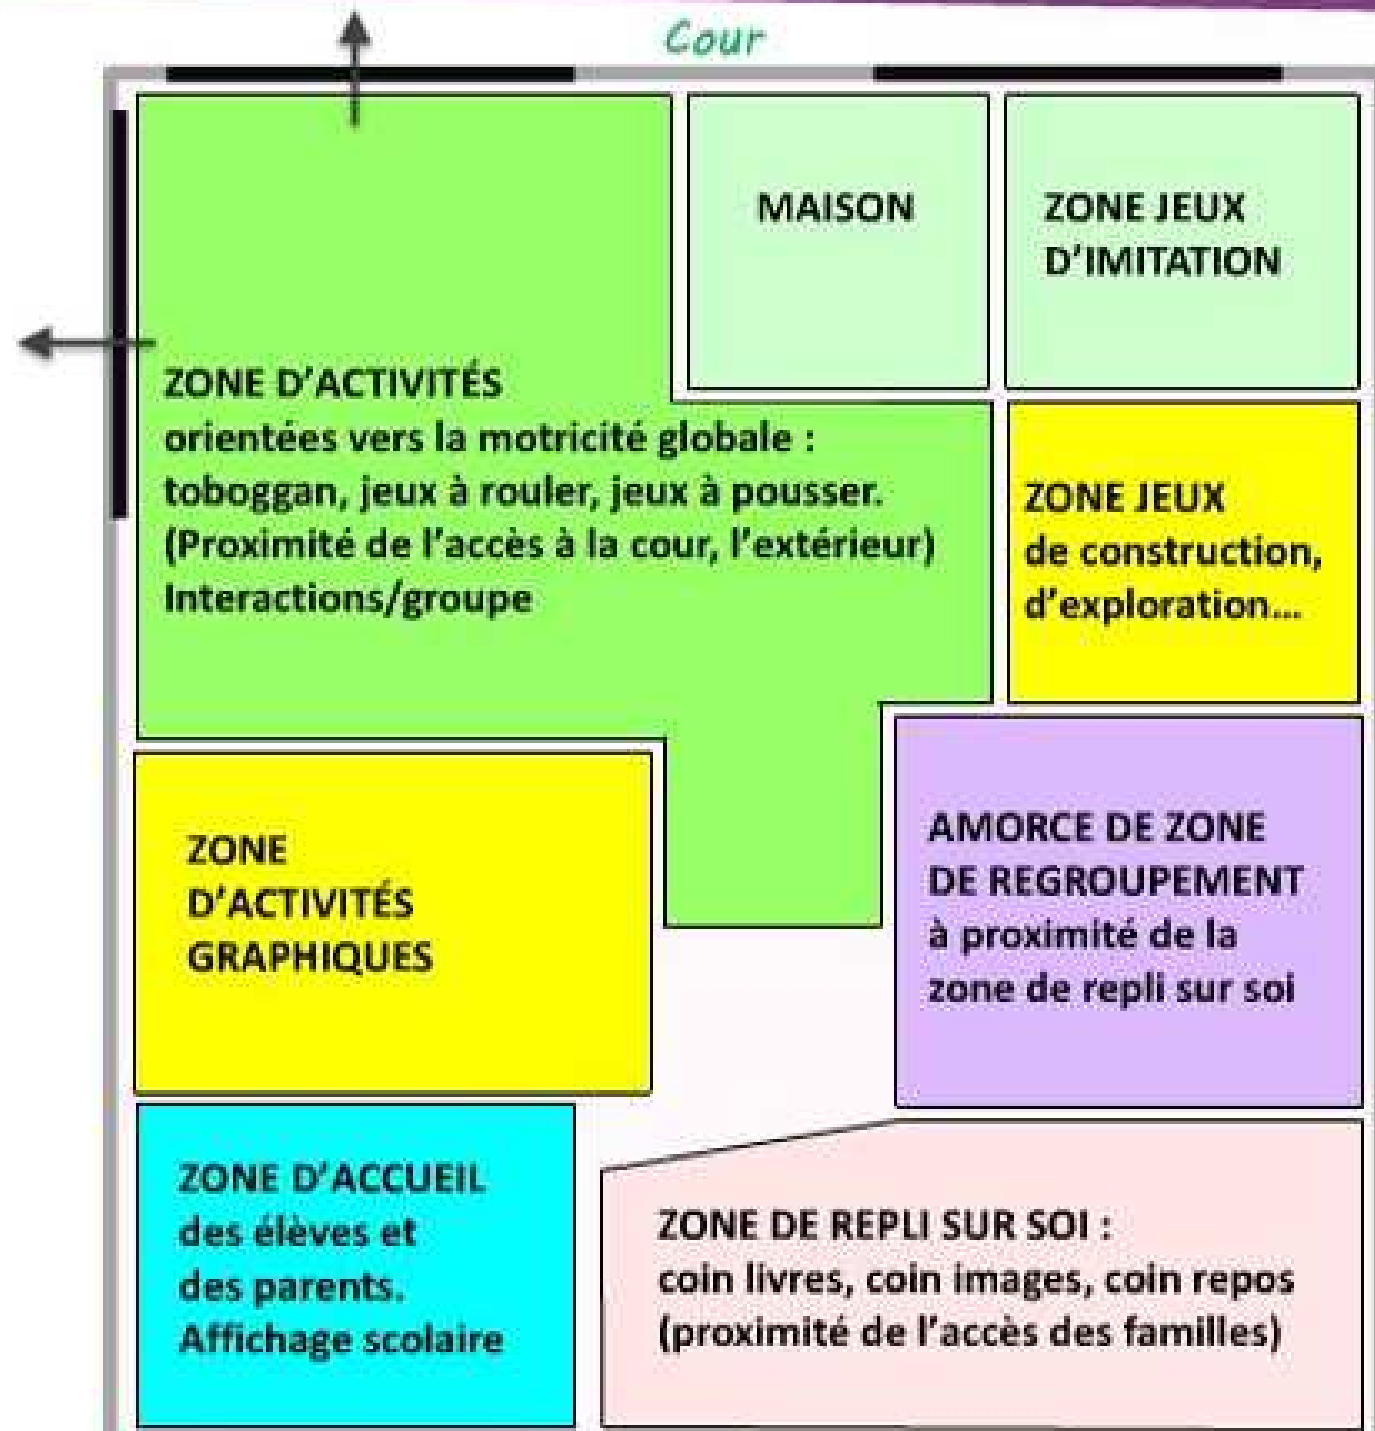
Cour

MAISON

ZONE JEUX D'IMITATION

ZONE D'ACTIVITÉS
orientées vers la motricité globale :
toboggan, jeux à rouler, jeux à pousser.
(Proximité de l'accès à la cour, l'extérieur)
Interactions/groupe

ZONE JEUX
de construction,
d'exploration...

ZONE
D'ACTIVITÉS
GRAPHIQUES

AMORCE DE ZONE
DE REGROUPEMENT
à proximité de la
zone de repli sur soi

ZONE D'ACCUEIL
des élèves et
des parents.
Affichage scolaire

ZONE DE REPLI SUR SOI :
coin livres, coin images, coin repos
(proximité de l'accès des familles)